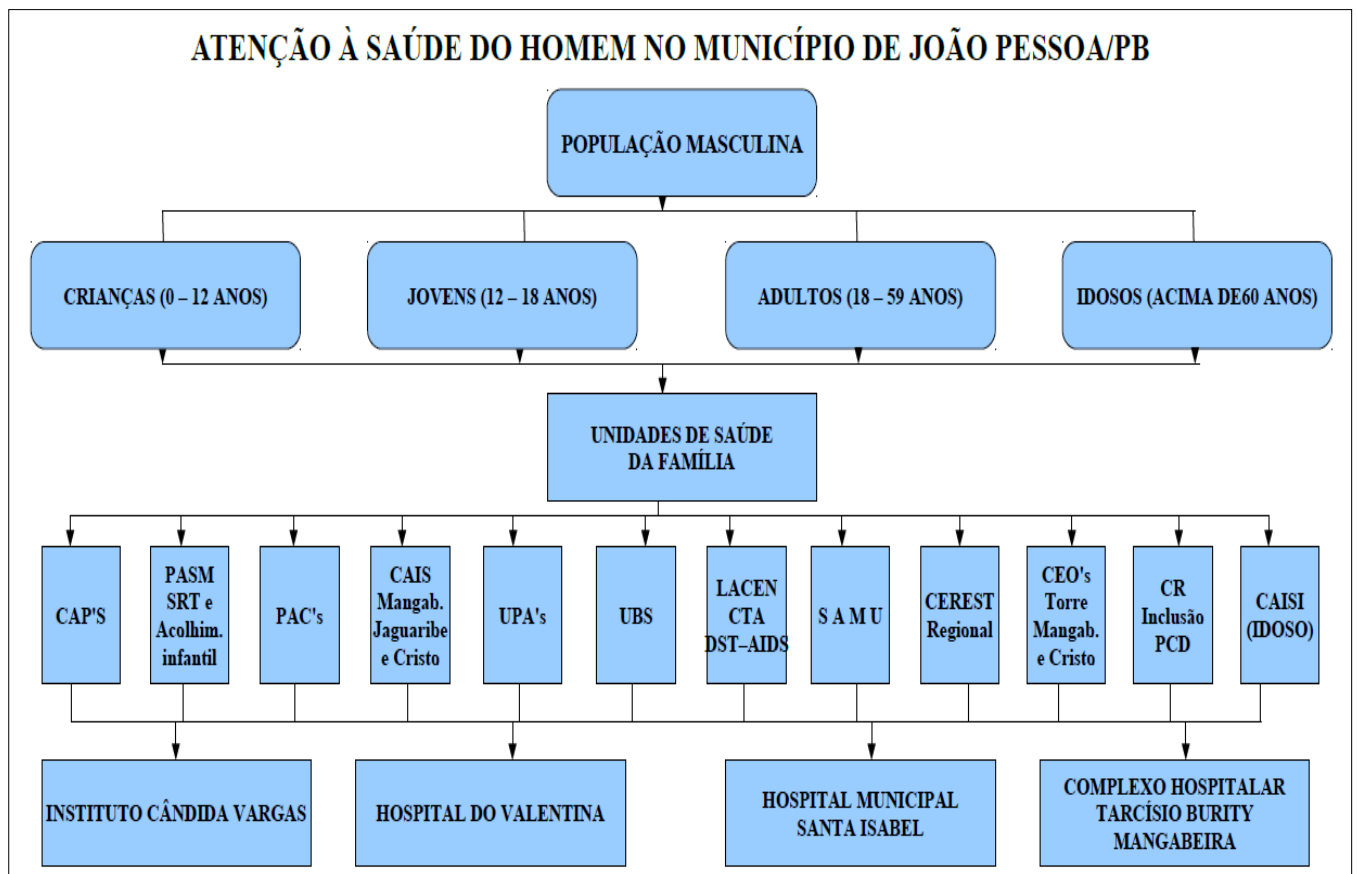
ATENÇÃO À SAÚDE DO HOMEM NO MUNICÍPIO DE JOÃO PESSOA/PB

POPULAÇÃO MASCULINA

CRIANÇAS (0 – 12 ANOS)

JOVENS (12 – 18 ANOS)

ADULTOS (18 – 59 ANOS)

IDOSOS (ACIMA DE60 ANOS)

UNIDADES DE SAÚDE DA FAMÍLIA

CAP'S

PASM SRT e Acolhim. infantil

PAC's

CAIS Mangab. Jaguaribe e Cristo

UPA's

UBS

LACEN CTA DST–AIDS

S A M U

CEREST Regional

CEO's Torre Mangab. e Cristo

CR Inclusão PCD

CAISI (IDOSO)

INSTITUTO CÂNDIDA VARGAS

HOSPITAL DO VALENTINA

HOSPITAL MUNICIPAL SANTA ISABEL

COMPLEXO HOSPITALAR TARCÍSIO BURITY MANGABEIRA